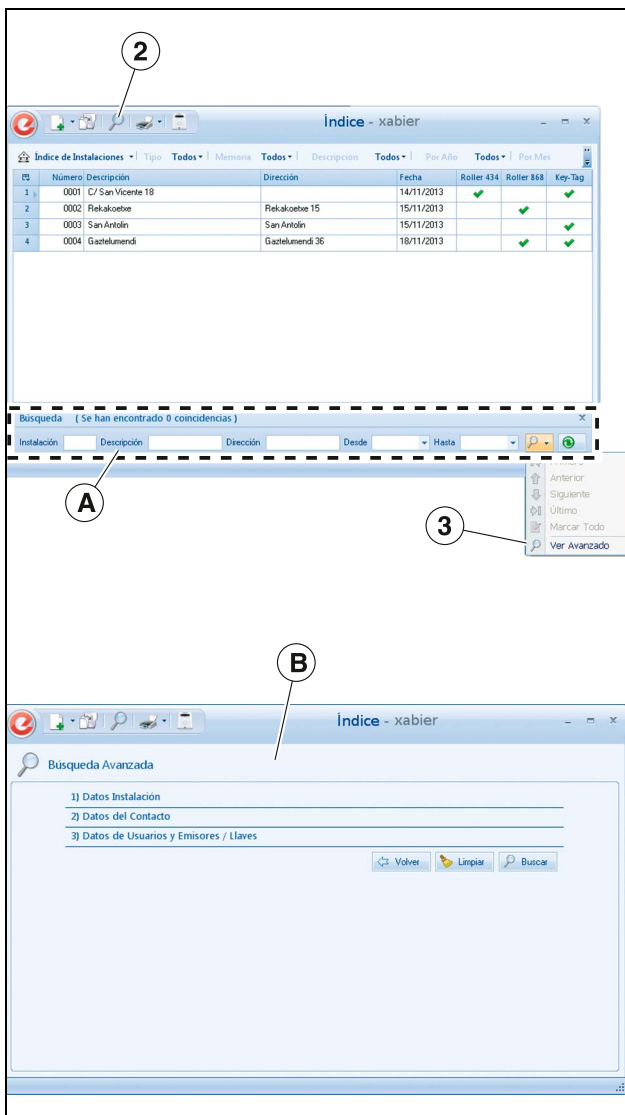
2

Índice - xabier

Índice de Instalaciones | Tipo Todos | Memoria Todos | Descripción Todos | Por Año Todos | Por Mes

| | Número | Descripción | Dirección | Fecha | Roller 434 | Roller 868 | Key-Tag |
|---|---|---|---|---|---|---|---|
| 1 | 0001 | C/ San Vicente 18 | | 14/11/2013 | ✔ | | ✔ |
| 2 | 0002 | Rekakoetxe | Rekakoetxe 15 | 15/11/2013 | | ✔ | |
| 3 | 0003 | San Antolin | San Antolin | 15/11/2013 | | | ✔ |
| 4 | 0004 | Gaztelumendi | Gaztelumendi 36 | 18/11/2013 | | ✔ | ✔ |

Búsqueda ( Se han encontrado 0 coincidencias )

Instalación Descripción Dirección Desde Hasta

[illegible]
Anterior
Siguiente
Último
Marcar Todo
Ver Avanzado

A

3

B

Índice - xabier

Búsqueda Avanzada

1) Datos Instalación
2) Datos del Contacto
3) Datos de Usuarios y Emisores / Llaves

Volver Limpiar Buscar